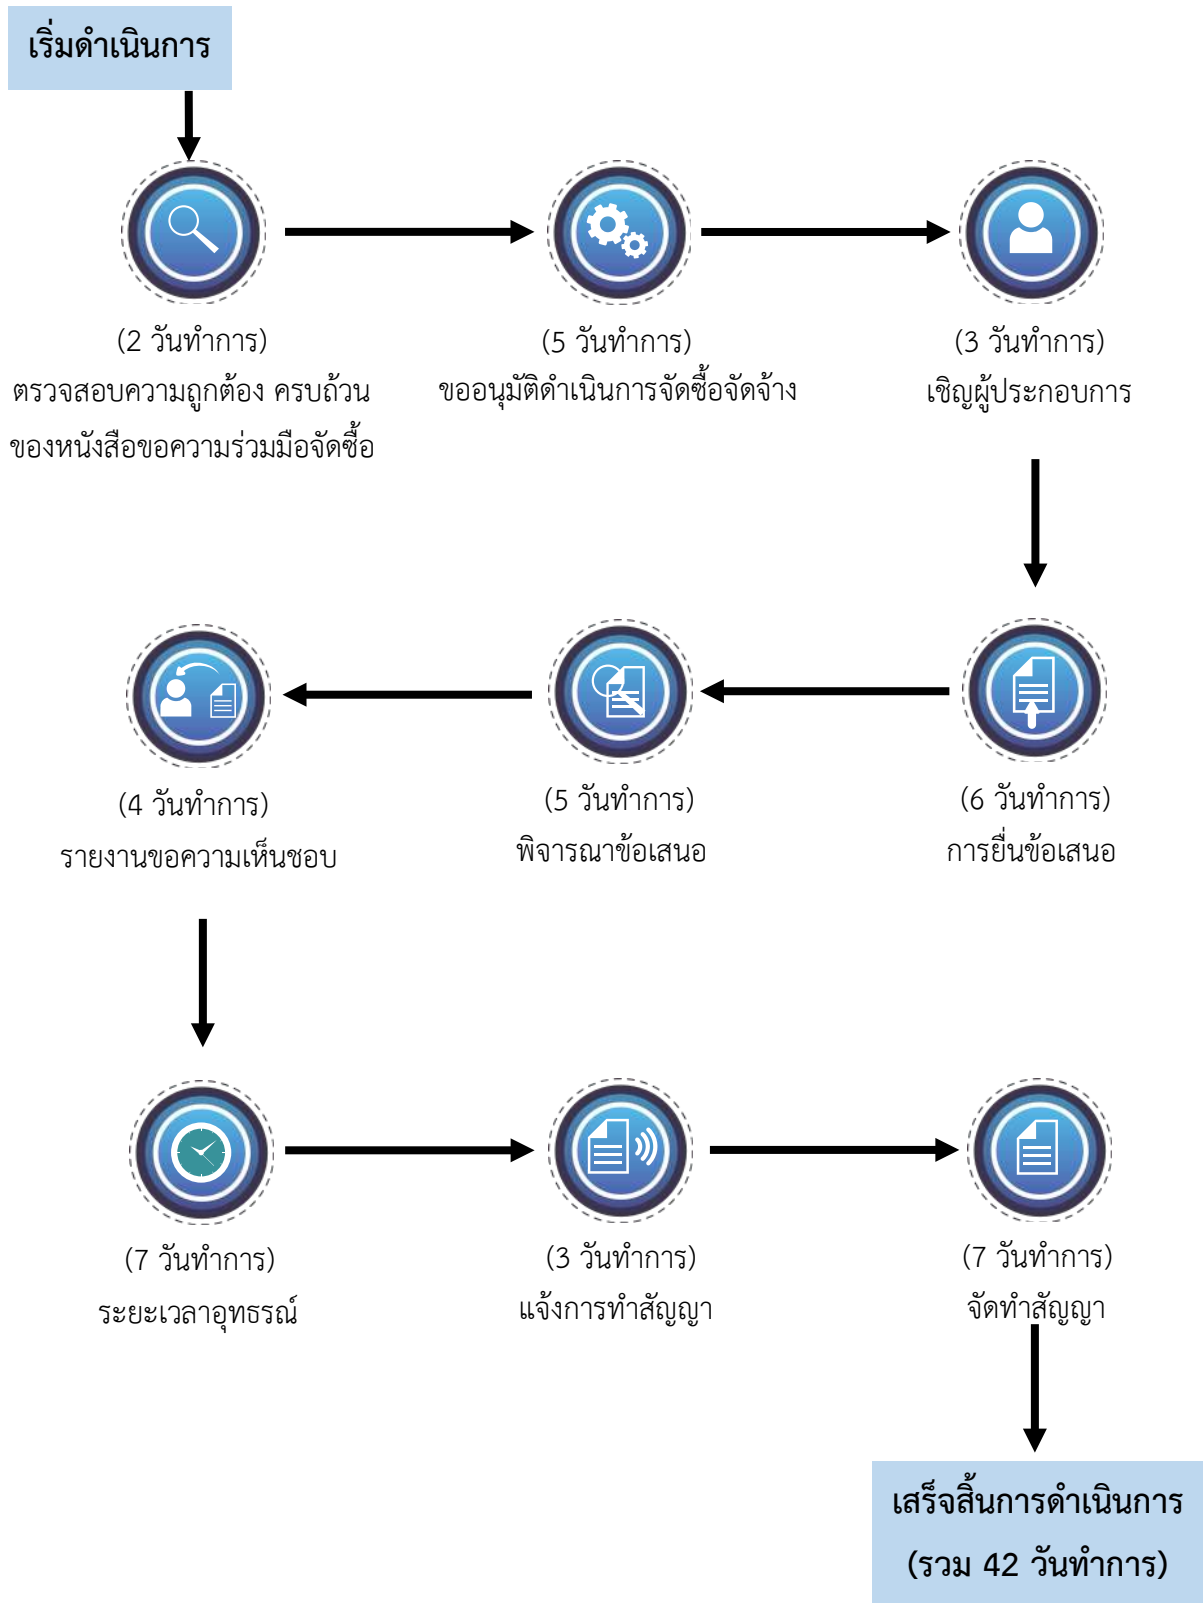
เริ่มดำเนินการ

(2 วันทำการ)
ตรวจสอบความถูกต้อง ครบถ้วนของหนังสือขอความร่วมมือจัดซื้อ

(5 วันทำการ)
ขออนุมัติดำเนินการจัดซื้อจัดจ้าง

(3 วันทำการ)
เชิญผู้ประกอบการ

(6 วันทำการ)
การยื่นข้อเสนอ

(5 วันทำการ)
พิจารณาข้อเสนอ

(4 วันทำการ)
รายงานขอความเห็นชอบ

(7 วันทำการ)
ระยะเวลาอุทธรณ์

(3 วันทำการ)
แจ้งการทำสัญญา

(7 วันทำการ)
จัดทำสัญญา

เสร็จสิ้นการดำเนินการ
(รวม 42 วันทำการ)